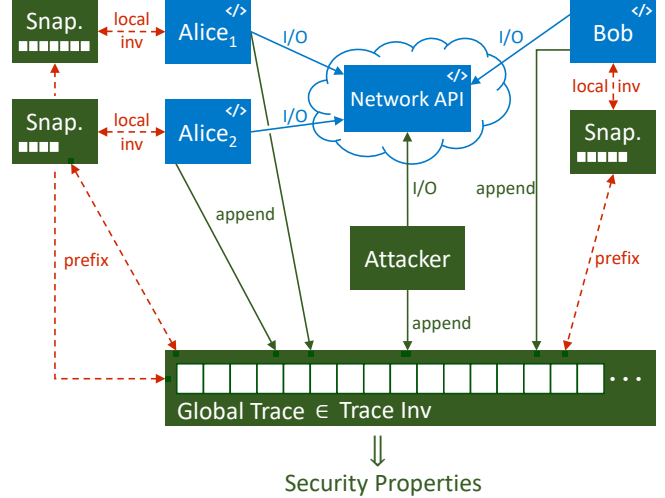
Snap.

local inv

Alice$_1$

I/O

I/O

Bob

Network API

Snap.

local inv

Alice$_2$

I/O

local inv

Snap.

I/O

append

append

prefix

Attacker

prefix

append

. . .

Global Trace $\in$ Trace Inv

$\Downarrow$

Security Properties